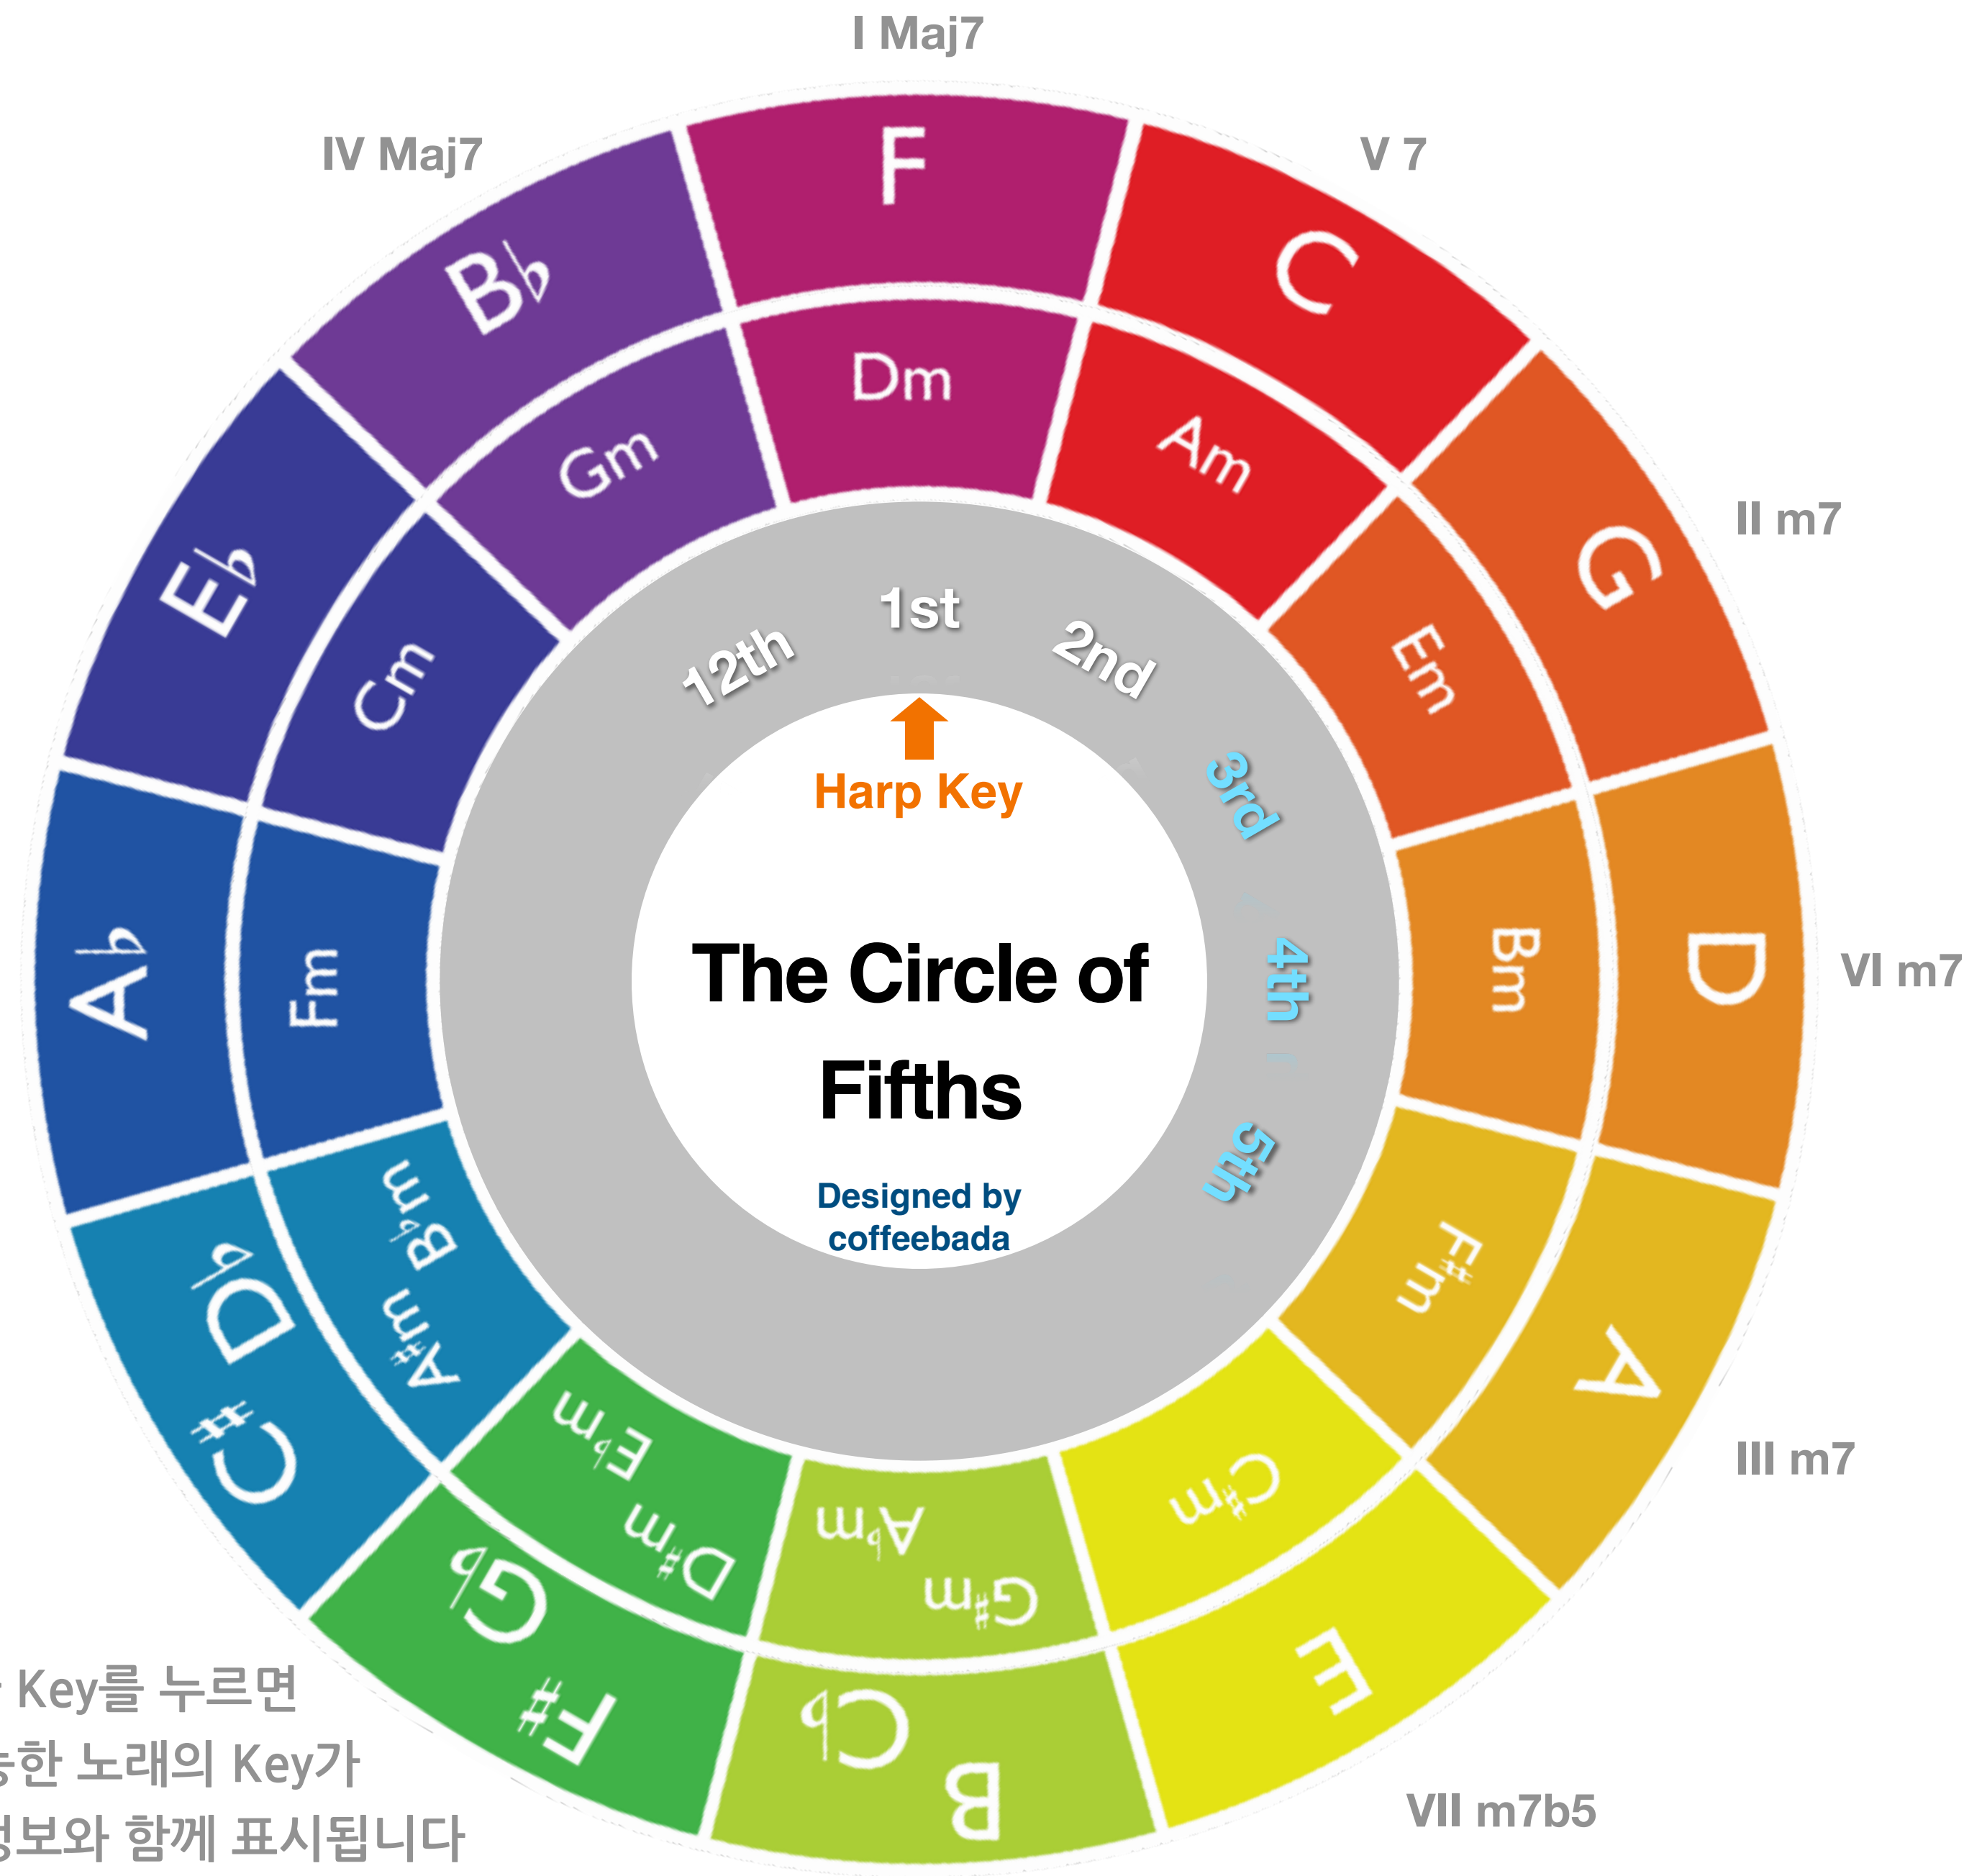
I Maj7

IV Maj7

V 7

II m7

VI m7

III m7

VII m7b5

F
C
G
D
A
E
B
C♭
F♯
G♭
C♯
D♭
A♭
E♭
B♭

Dm
Am
Em
Bm
F♯m
C♯m
G♯m
A♭m
D♯m
E♭m
A♯m
B♭m
Fm
Cm
Gm

12th
1st
2nd
3rd
4th
5th

Harp Key

The Circle of Fifths

Designed by coffeebada

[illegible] Key를 누르면
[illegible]능한 노래의 Key가
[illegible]정보와 함께 표시됩니다